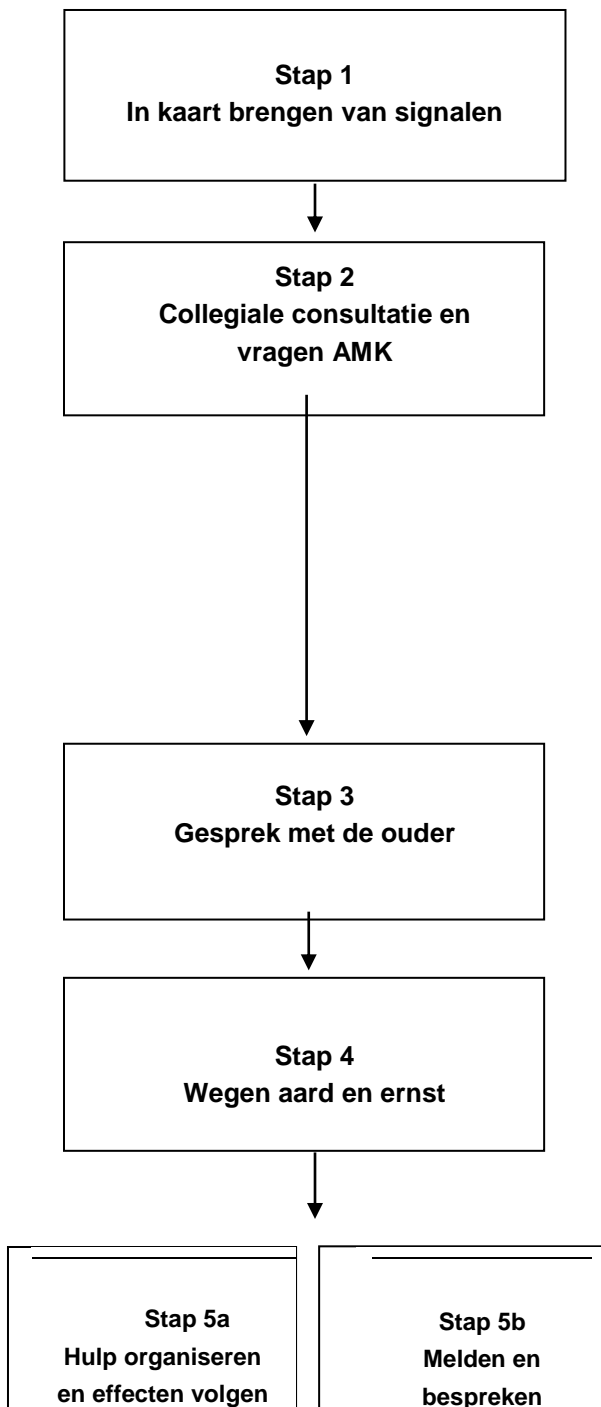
Stap 1
In kaart brengen van signalen

Stap 2
Collegiale consultatie en vragen AMK

Stap 3
Gesprek met de ouder

Stap 4
Wegen aard en ernst

Stap 5a
Hulp organiseren en effecten volgen

Stap 5b
Melden en bespreken